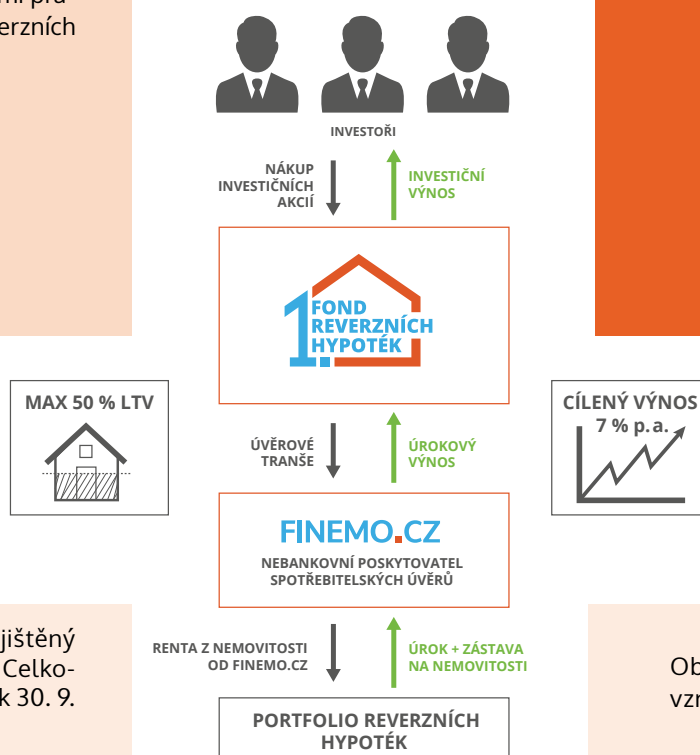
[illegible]
erzních

INVESTOŘI

NÁKUP INVESTIČNÍCH AKCIÍ

INVESTIČNÍ VÝNOS

1. FOND REVERZNÍCH HYPOTÉK

MAX 50 % LTV

CÍLENÝ VÝNOS 7 % p. a.

ÚVĚROVÉ TRANŠE

ÚROKOVÝ VÝNOS

FINEMO.CZ

NEBANKOVNÍ POSKYTOVATEL SPOTŘEBITELSKÝCH ÚVĚRŮ

ajištěný
. Celko-
k 30. 9.

RENTA Z NEMOVITOSTI OD FINEMO.CZ

ÚROK + ZÁSTAVA NA NEMOVITOSTI

Ob
vzn

PORTFOLIO REVERZNÍCH HYPOTÉK